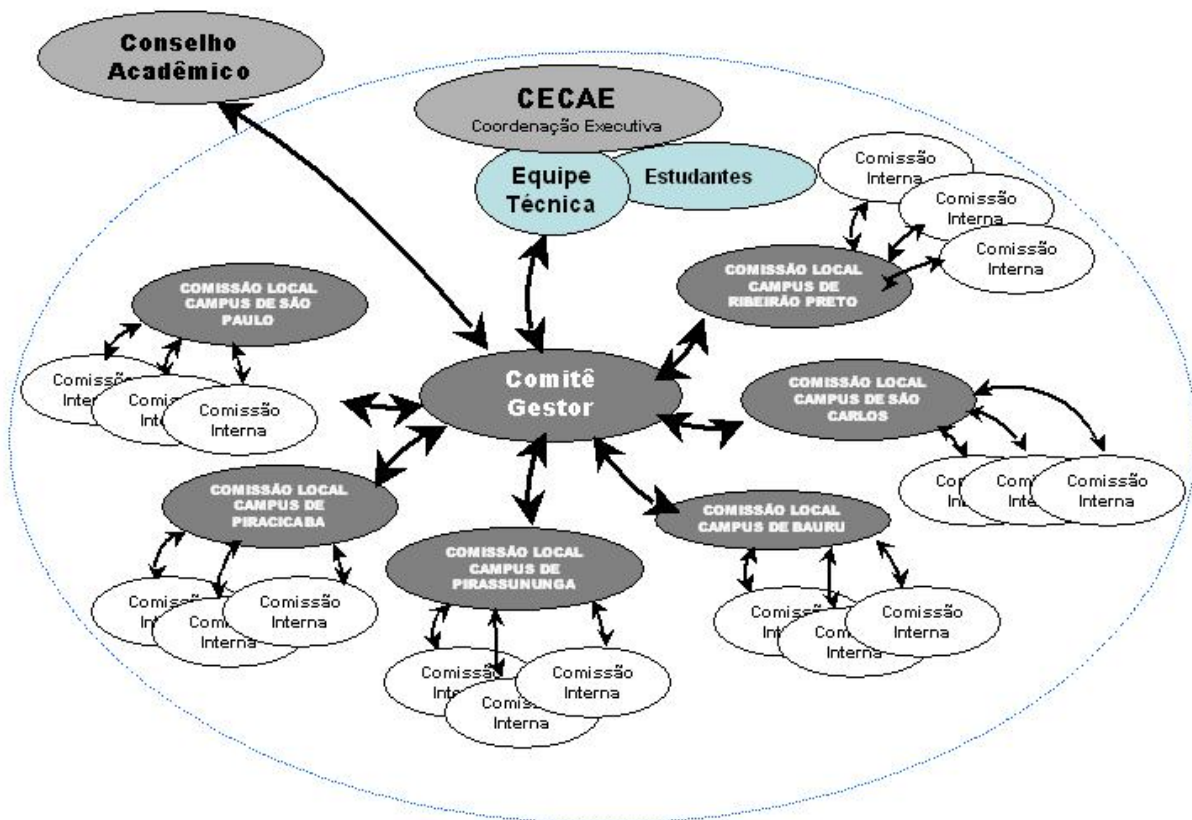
Conselho Acadêmico

CECAE
Coordenação Executiva

Equipe Técnica

Estudantes

Comissão Interna

Comissão Interna

Comissão Interna

COMISSÃO LOCAL CAMPUS DE RIBEIRÃO PRETO

COMISSÃO LOCAL CAMPUS DE SÃO PAULO

Comissão Interna

Comissão Interna

Comissão Interna

Comitê Gestor

COMISSÃO LOCAL CAMPUS DE SÃO CARLOS

Comissão Interna

Comissão Interna

Comissão Interna

COMISSÃO LOCAL CAMPUS DE PIRACICABA

COMISSÃO LOCAL CAMPUS DE BAURU

COMISSÃO LOCAL CAMPUS DE PIRASSUNUNGA

Comissão Interna

Comissão Interna

Comissão Interna

Comissão Interna

Comissão Interna

Comissão Interna

Comissão Interna

Comissão Interna

Comissão Interna